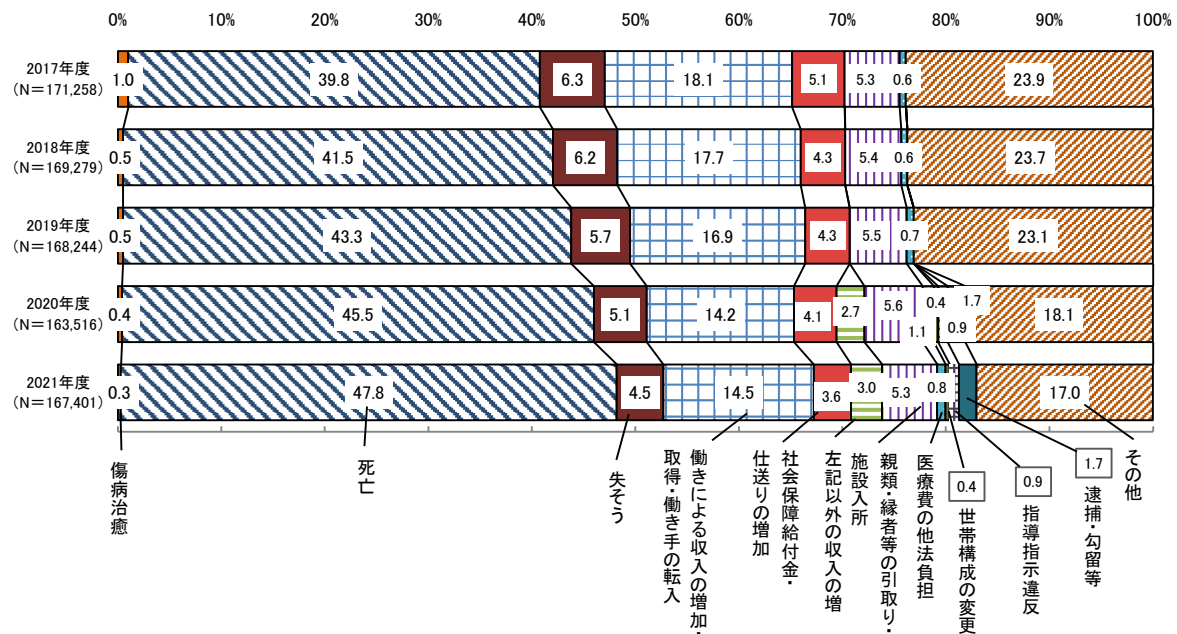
0%　10%　20%　30%　40%　50%　60%　70%　80%　90%　100%

| | | | | | | | | | | | | |
|---|---|---|---|---|---|---|---|---|---|---|---|---|
| 2017年度 (N＝171,258) | 1.0 | 39.8 | 6.3 | 18.1 | 5.1 | | 5.3 | 0.6 | | | | 23.9 |
| 2018年度 (N＝169,279) | 0.5 | 41.5 | 6.2 | 17.7 | 4.3 | | 5.4 | 0.6 | | | | 23.7 |
| 2019年度 (N＝168,244) | 0.5 | 43.3 | 5.7 | 16.9 | 4.3 | | 5.5 | 0.7 | | | | 23.1 |
| 2020年度 (N＝163,516) | 0.4 | 45.5 | 5.1 | 14.2 | 4.1 | 2.7 | 5.6 | 1.1 | 0.4 | 0.9 | 1.7 | 18.1 |
| 2021年度 (N＝167,401) | 0.3 | 47.8 | 4.5 | 14.5 | 3.6 | 3.0 | 5.3 | 0.8 | 0.4 | 0.9 | 1.7 | 17.0 |

傷病治癒

死亡

失そう

働きによる収入の増加・取得・働き手の転入

社会保障給付金・仕送りの増加

左記以外の収入の増

施設入所

親類・縁者等の引取り・

医療費の他法負担

0.4 世帯構成の変更

0.9 指導指示違反

1.7 逮捕・勾留等

その他